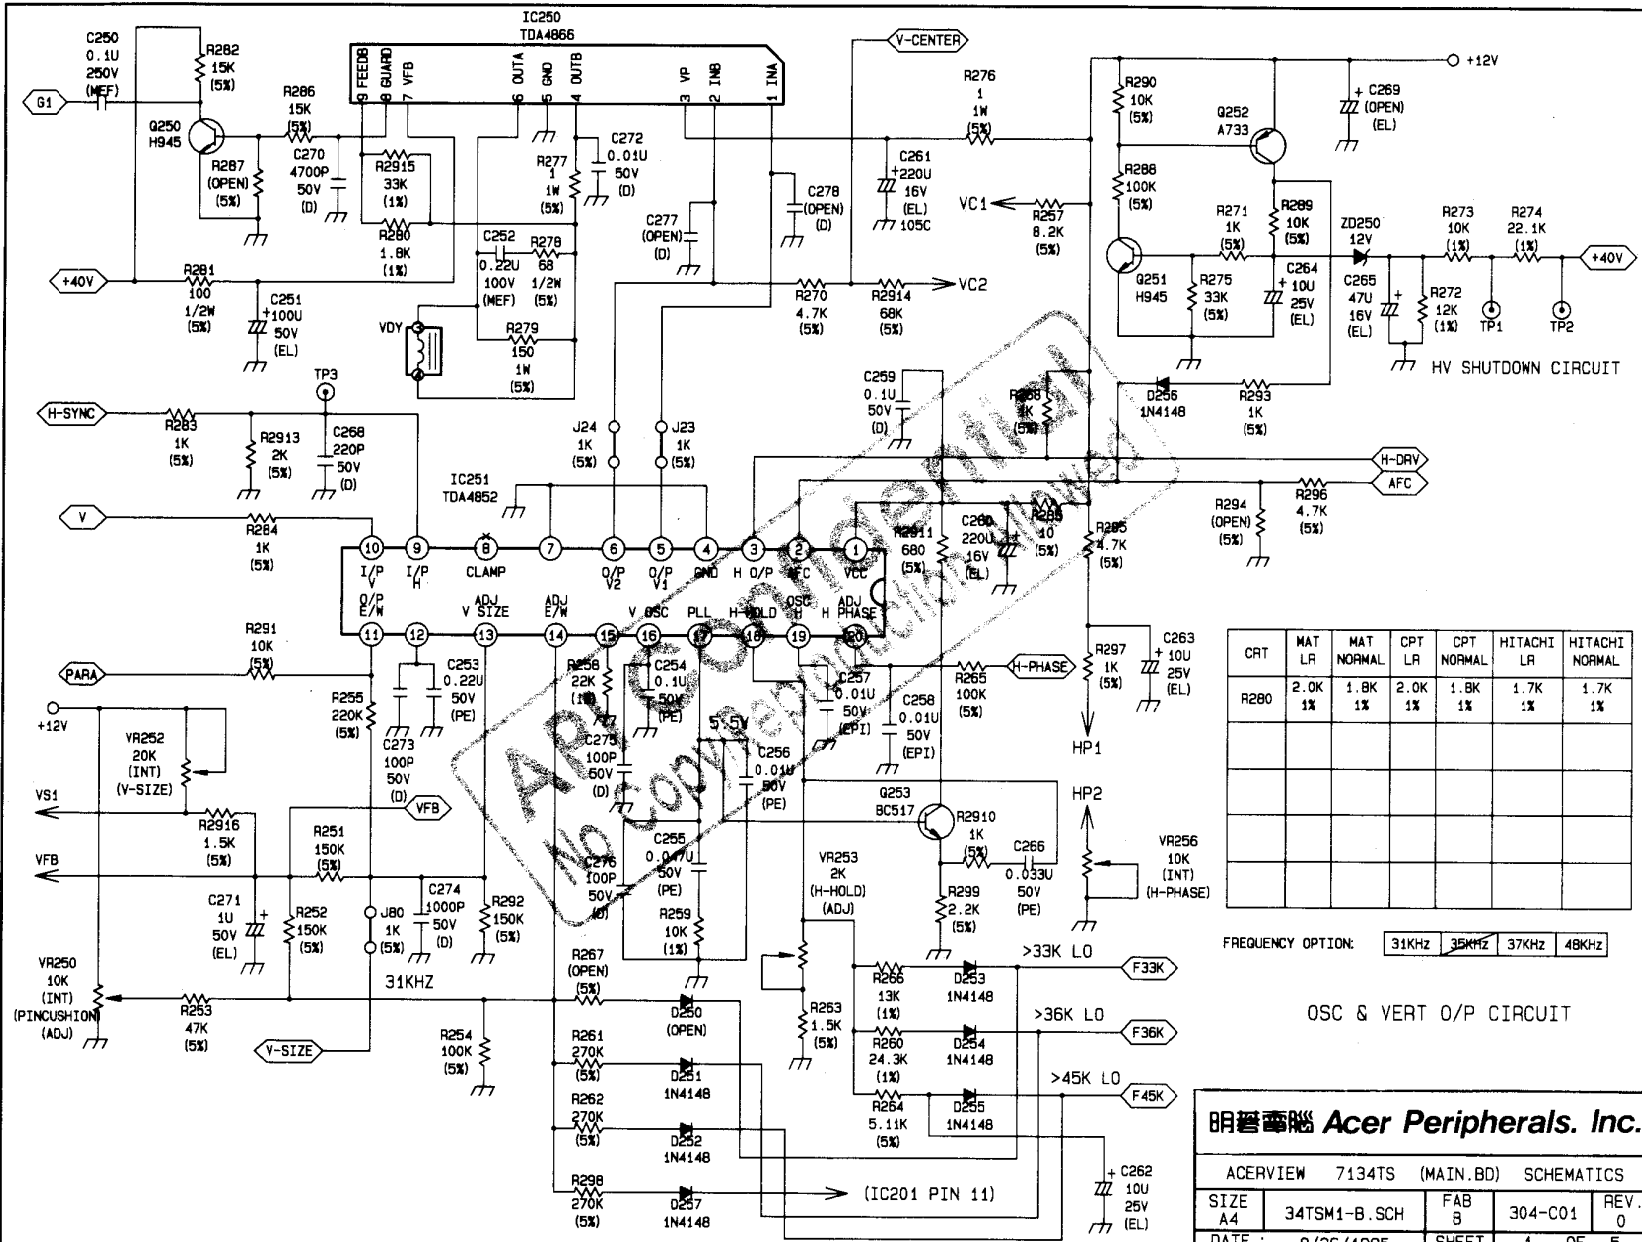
IC250
TDA4866

9 FEEDB  8 GUARD  7 VFB  6 OUTA  5 GND  4 OUTB  3 VP  2 INB  1 INA

C250 0.1U 250V (MEF)
R282 15K (5%)
G1
Q250 H945
R286 15K (5%)
R287 (OPEN) (5%)
C270 4700P 50V (D)
R2915 33K (1%)
R280 1.8K (1%)
C272 0.01U 50V (D)
R277 1 1W (5%)
C278 (OPEN) (D)
C277 (OPEN) (D)
C252 0.22U 100V (MEF)
R278 68 1/2W (5%)
R279 150 1W (5%)
VDY
+40V
R281 100 1/2W (5%)
C251 100U 50V (EL)
V-CENTER
R276 1 1W (5%)
C261 220U 16V (EL) 105C
VC1
R257 8.2K (5%)
R270 4.7K (5%)
R2914 68K (5%)
VC2
+12V
R290 10K (5%)
C269 (OPEN) (EL)
Q252 A733
R288 100K (5%)
R271 1K (5%)
R289 10K (5%)
ZD250 12V
R273 10K (1%)
R274 22.1K (1%)
+40V
Q251 H945
R275 33K (5%)
C264 10U 25V (EL)
C265 47U 16V (EL)
R272 12K (1%)
TP1
TP2
HV SHUTDOWN CIRCUIT
D256 1N4148
R293 1K (5%)
R268 1K (5%)
TP3
H-SYNC
R283 1K (5%)
R2913 2K (5%)
C268 220P 50V (D)
C259 0.1U 50V (D)
J24 1K (5%)
J23 1K (5%)
H-DRV
AFC
IC251 TDA4852
R294 (OPEN) (5%)
R296 4.7K (5%)
V
R284 1K (5%)
R2911 680 (5%)
C260 220U 16V (EL)
R299 10 (5%)
R295 4.7K (5%)
10 I/P V  9 I/P H  8 CLAMP  7  6 O/P V2  5 O/P V1  4 GND  3 H O/P  2 AFC  1 VCC
11 O/P E/W  12  13 ADJ V SIZE  14 ADJ E/W  15  16 V OSC  17 PLL  18 H-HOLD  19 OSC H  20 ADJ H PHASE
R291 10K (5%)
PARA
R255 220K (5%)
C253 0.22U 50V (PE)
C273 100P 50V (D)
R258 22K (1%)
C254 0.1U 50V (PE)
C257 0.01U 50V (EPI)
R265 100K (5%)
H-PHASE
C258 0.01U 50V (EPI)
R297 1K (5%)
C263 10U 25V (EL)
HP1
+12V
VR252 20K (INT) (V-SIZE)
VS1
R2916 1.5K (5%)
VFB
C275 100P 50V (D)
5.5V
C256 0.01U 50V (PE)
Q253 BC517
R2910 1K (5%)
HP2
VFB
R251 150K (5%)
C255 0.047U 50V (PE)
C276 100P 50V (D)
VR253 2K (H-HOLD) (ADJ)
C266 0.033U 50V (PE)
R299 2.2K (5%)
VR256 10K (INT) (H-PHASE)
C271 1U 50V (EL)
R252 150K (5%)
J80 1K (5%)
C274 1000P 50V (D)
R292 150K (5%)
R259 10K (1%)
31KHZ
R267 (OPEN) (5%)
D250 (OPEN)
VR250 10K (INT) (PINCUSHION) (ADJ)
R253 47K (5%)
V-SIZE
R254 100K (5%)
R261 270K (5%)
D251 1N4148
R262 270K (5%)
D252 1N4148
R298 270K (5%)
D257 1N4148
(IC201 PIN 11)
R263 1.5K (5%)
>33K LO
R266 13K (1%)
D253 1N4148
F33K
>36K LO
R260 24.3K (1%)
D254 1N4148
F36K
>45K LO
R264 5.11K (5%)
D255 1N4148
F45K
C262 10U 25V (EL)

| CRT | MAT LR | MAT NORMAL | CPT LR | CPT NORMAL | HITACHI LR | HITACHI NORMAL |
|---|---|---|---|---|---|---|
| R280 | 2.0K 1% | 1.8K 1% | 2.0K 1% | 1.8K 1% | 1.7K 1% | 1.7K 1% |
| | | | | | | |
| | | | | | | |
| | | | | | | |
| | | | | | | |
| | | | | | | |

FREQUENCY OPTION: 31KHz 35KHz 37KHz 48KHz

OSC & VERT O/P CIRCUIT

明碁電腦 Acer Peripherals. Inc.
ACERVIEW 7134TS (MAIN.BD) SCHEMATICS
SIZE A4 | 34TSM1-B.SCH | FAB B | 304-C01 | REV. 0
DATE : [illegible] | SHEET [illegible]

AR Co. No Copyright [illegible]